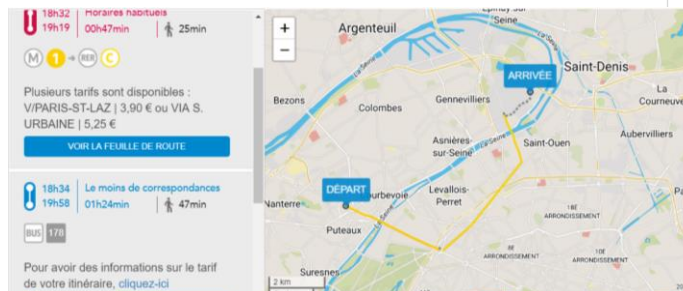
18h32 Horaires habituels
19h19 00h47min 25min

M 1 RER C

Plusieurs tarifs sont disponibles : V/PARIS-ST-LAZ | 3,90 € ou VIA S. URBAINE | 5,25 €

VOIR LA FEUILLE DE ROUTE

18h34 Le moins de correspondances
19h58 01h24min 47min

BUS 178

Pour avoir des informations sur le tarif de votre itinéraire, cliquez-ici

+
−

Épinay-sur-Seine
Argenteuil
ARRIVÉE
Saint-Denis
La Courneuve
Bezons
Colombes
Gennevilliers
Aubervilliers
Asnières-sur-Seine
Saint-Ouen
DÉPART
Nanterre
Courbevoie
Levallois-Perret
18E ARRONDISSEMENT
17E ARRONDISSEMENT
Puteaux
10E ARRONDISSEMENT
Suresnes
20E ARRONDISSEMENT
2 km